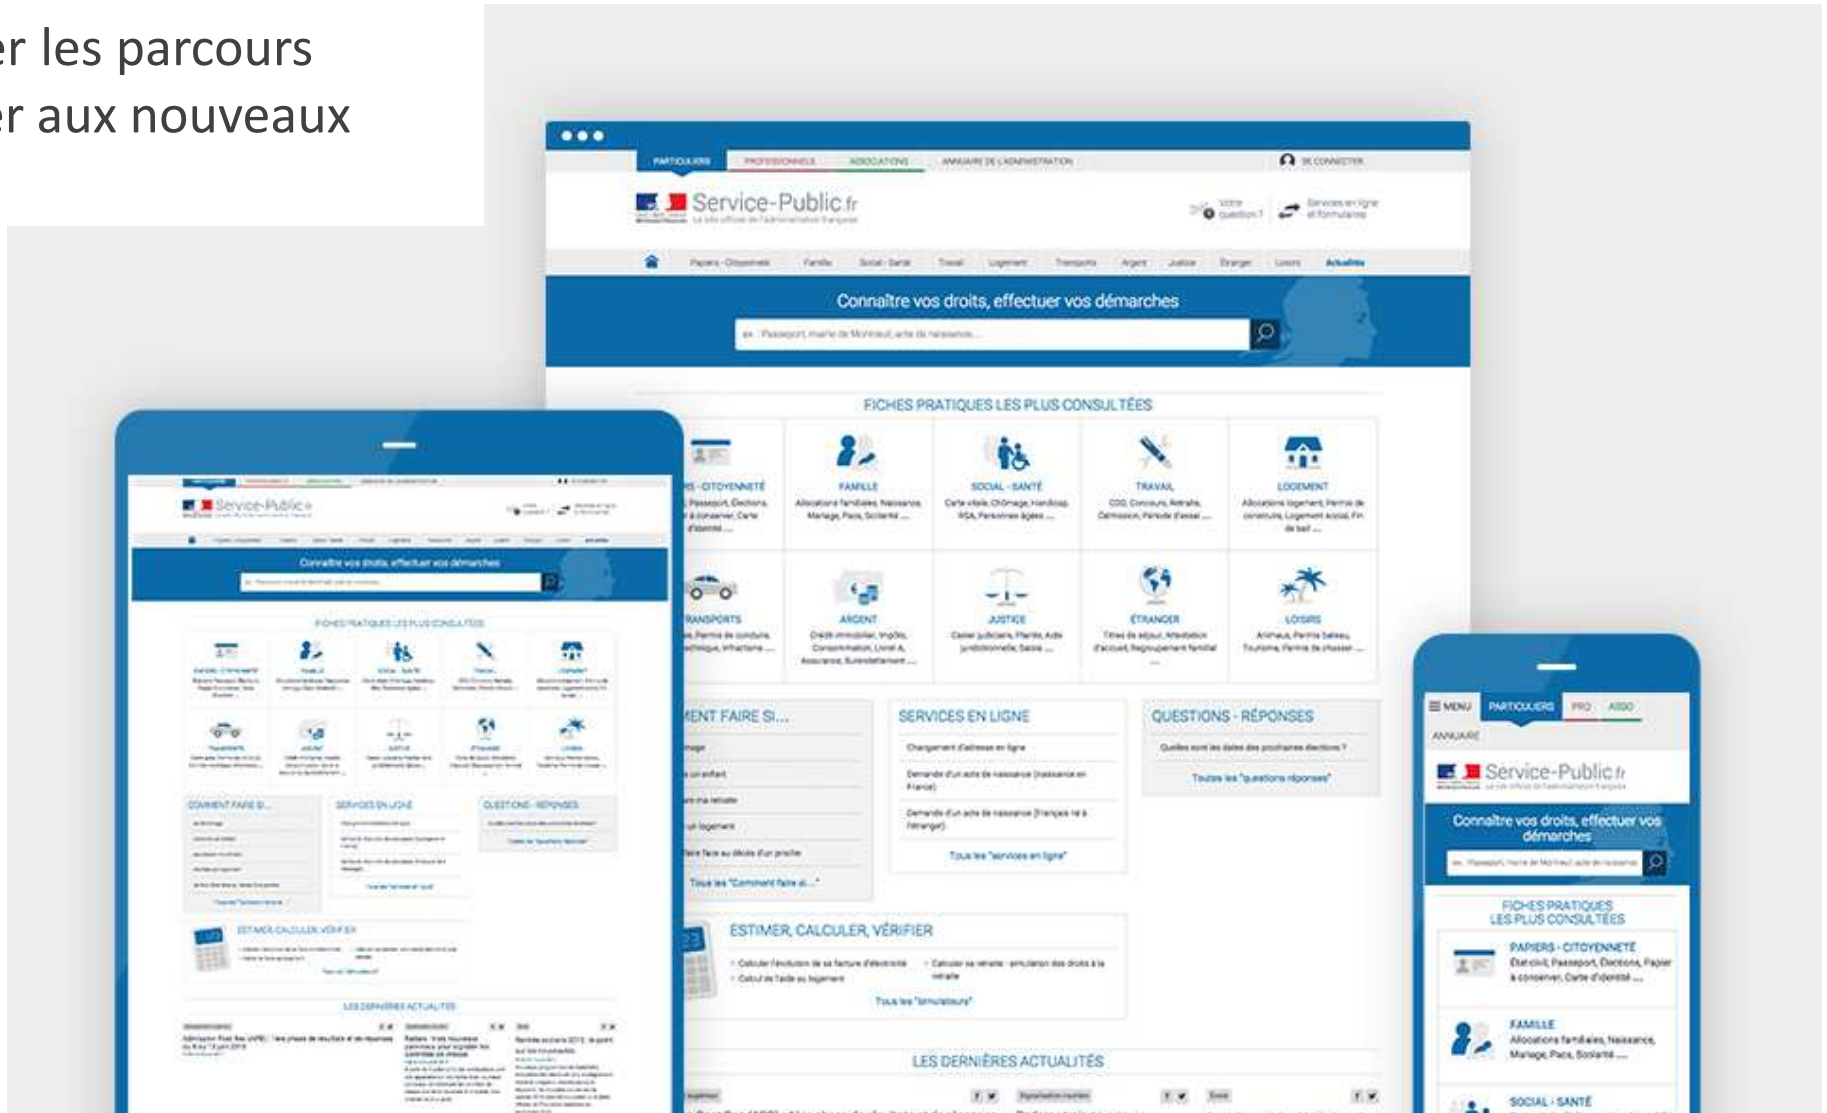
er les parcours
er aux nouveaux

PARTICULIERS PROFESSIONNELS ASSOCIATIONS ANNUAIRE DE L'ADMINISTRATION SE CONNECTER

Service-Public.fr
Le site officiel de l'administration française

Votre question ? Services en ligne et formulaires

Papiers - Citoyenneté Famille Social - Santé Travail Logement Transports Argent Justice Étranger Loisirs Actualités

Connaître vos droits, effectuer vos démarches

Passeport, mairie de Montreuil, acte de naissance...

FICHES PRATIQUES LES PLUS CONSULTÉES

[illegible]S - CITOYENNETÉ
Passeport, Élections, à conserver, Carte d'identité ...

FAMILLE
Allocations familiales, Naissance, Mariage, Pacs, Scolarité ...

SOCIAL - SANTÉ
Carte vitale, Chômage, Handicap, RSA, Personnes âgées ...

TRAVAIL
CDD, Concours, Retraite, Démission, Période d'essai ...

LOGEMENT
Allocations logement, Permis de construire, Logement social, Fin de bail ...

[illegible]RANSPORTS
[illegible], Permis de conduire, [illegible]technique, Infractions ...

ARGENT
Crédit immobilier, Impôts, Consommation, Livret A, Assurance, Surendettement ...

JUSTICE
Casier judiciaire, Plainte, Aide juridictionnelle, Saisie ...

ÉTRANGER
Titres de séjour, Attestation d'accueil, Regroupement familial ...

LOISIRS
Animaux, Permis bateau, Tourisme, Permis de chasser ...

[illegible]ENT FAIRE SI...
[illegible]
Tous les "Comment faire si..."

SERVICES EN LIGNE
Changement d'adresse en ligne
Demande d'un acte de naissance (naissance en France)
Demande d'un acte de naissance (Français né à l'étranger)
Tous les "services en ligne"

QUESTIONS - RÉPONSES
Quelles sont les dates des prochaines élections ?
Toutes les "questions réponses"

ESTIMER, CALCULER, VÉRIFIER
Calculer l'évolution de sa facture d'électricité
Calcul de l'aide au logement
Calculer sa retraite - simulation des droits à la retraite
Tous les "simulateurs"

LES DERNIÈRES ACTUALITÉS

MENU PARTICULIERS PRO ASSO
ANNUAIRE
Service-Public.fr
Connaître vos droits, effectuer vos démarches
FICHES PRATIQUES LES PLUS CONSULTÉES
PAPIERS - CITOYENNETÉ
État civil, Passeport, Élections, Papier à conserver, Carte d'identité ...
FAMILLE
Allocations familiales, Naissance, Mariage, Pacs, Scolarité ...
SOCIAL - SANTÉ